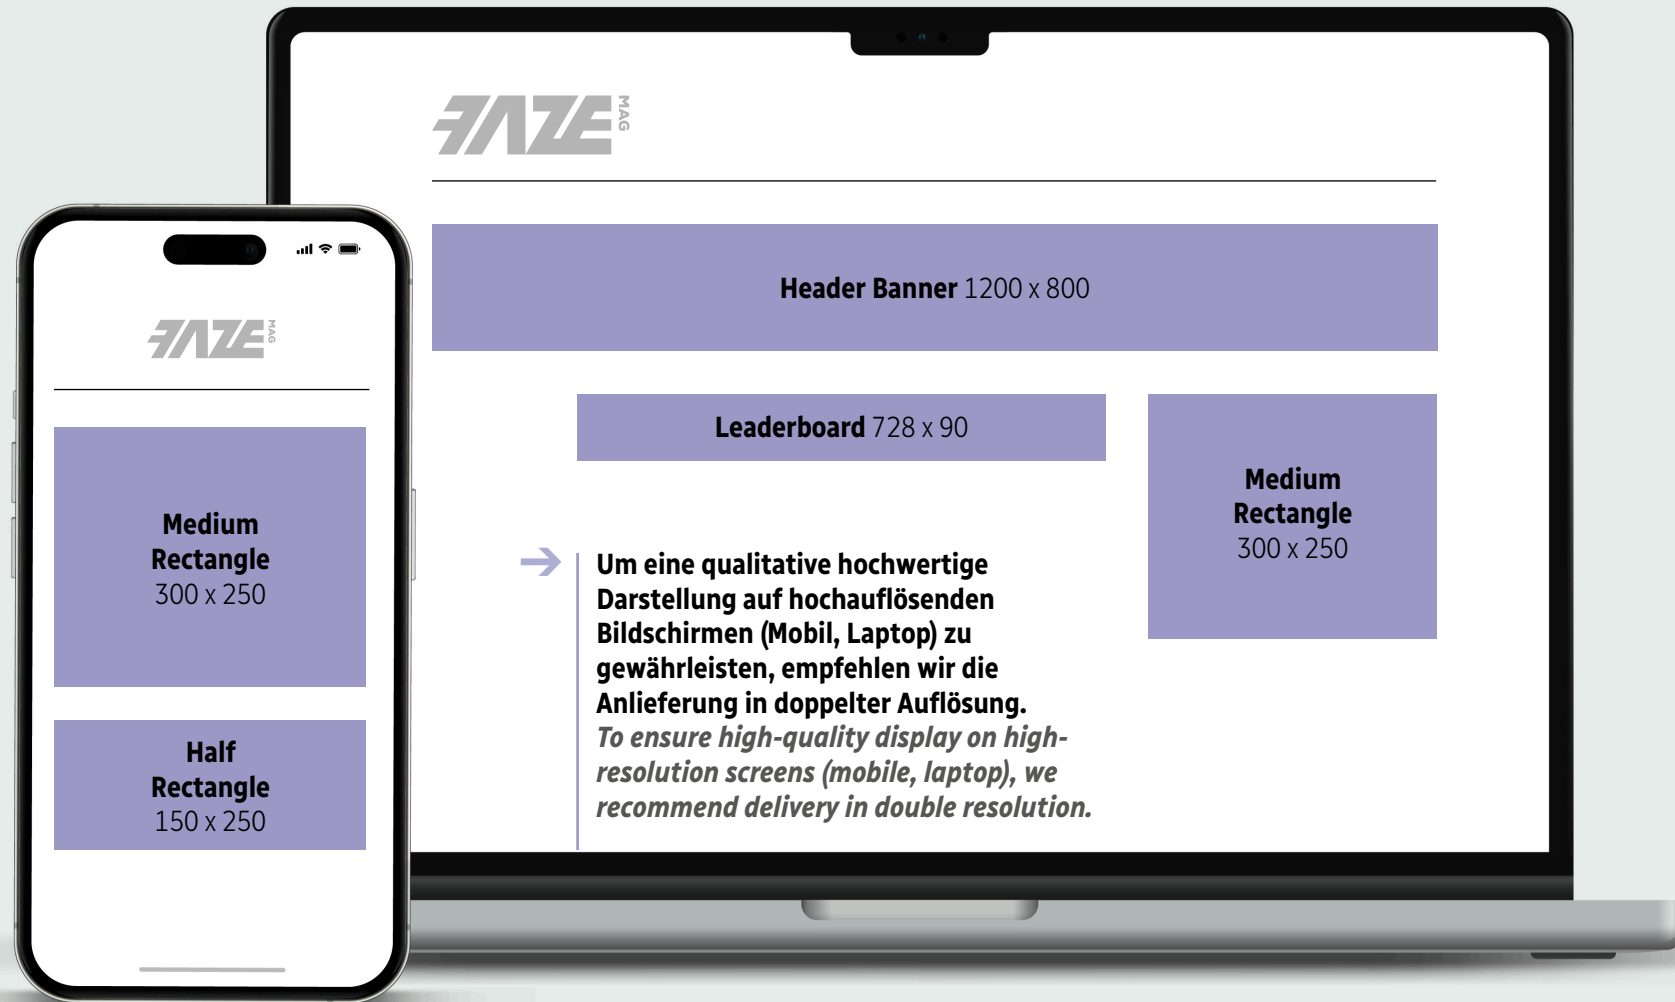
FAZE MAG

Medium Rectangle 300 x 250

Half Rectangle 150 x 250

FAZE MAG

Header Banner 1200 x 800

Leaderboard 728 x 90

Medium Rectangle 300 x 250

Um eine qualitative hochwertige Darstellung auf hochauflösenden Bildschirmen (Mobil, Laptop) zu gewährleisten, empfehlen wir die Anlieferung in doppelter Auflösung.
To ensure high-quality display on high-resolution screens (mobile, laptop), we recommend delivery in double resolution.